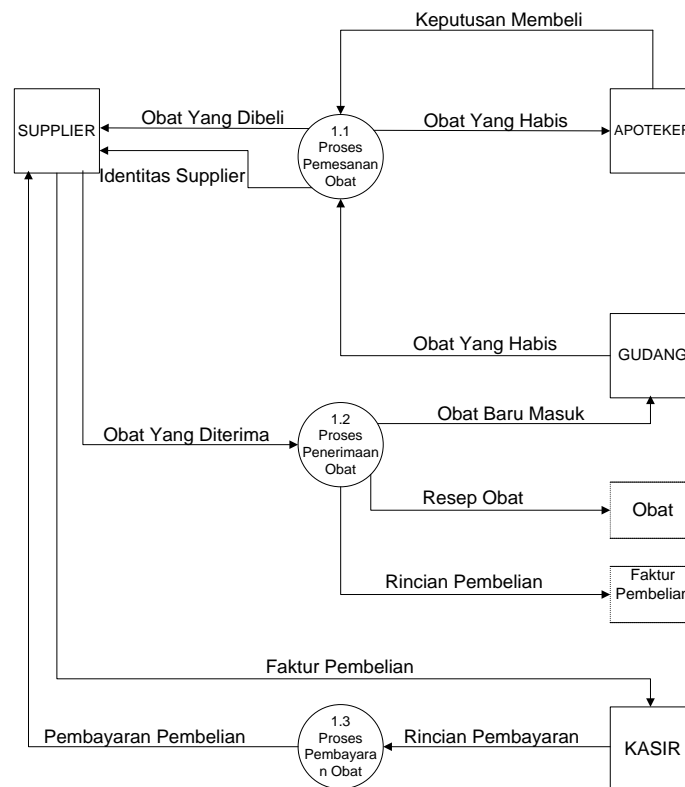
Keputusan Membeli

SUPPLIER

Obat Yang Dibeli

1.1 Proses Pemesanan Obat

Obat Yang Habis

APOTEKER

Identitas Supplier

Obat Yang Habis

GUDANG

Obat Baru Masuk

Obat Yang Diterima

1.2 Proses Penerimaan Obat

Resep Obat

Obat

Rincian Pembelian

Faktur Pembelian

Faktur Pembelian

Pembayaran Pembelian

1.3 Proses Pembayaran Obat

Rincian Pembayaran

KASIR